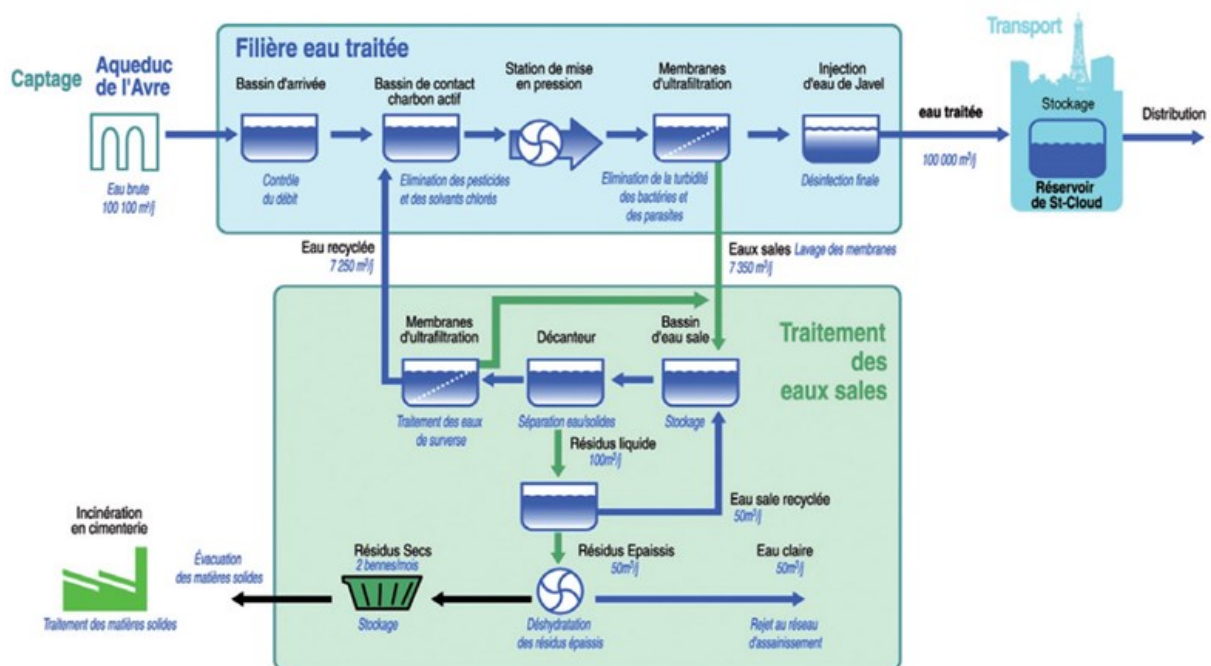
Captage

Aqueduc de l'Avre

Eau brute
100 100 m³/j

Filière eau traitée

Bassin d'arrivée
Contrôle du débit

Bassin de contact charbon actif
Elimination des pesticides et des solvants chlorés

Station de mise en pression

Membranes d'ultrafiltration
Elimination de la turbidité des bactéries et des parasites

Injection d'eau de Javel
Désinfection finale

eau traitée
100 000 m³/j

Transport

Stockage

Réservoir de St-Cloud

Distribution

Eau recyclée
7 250 m³/j

Eaux sales Lavage des membranes
7 350 m³/j

Traitement des eaux sales

Membranes d'ultrafiltration
Traitement des eaux de surverse

Décanteur
Séparation eau/solides

Bassin d'eau sale
Stockage

Résidus liquide
100m³/j

Eau sale recyclée
50m³/j

Incinération en cimenterie
Traitement des matières solides

Évacuation des matières solides

Résidus Secs
2 bennes/mois
Stockage

Résidus Epaissis
50m³/j

Déshydratation des résidus épaissis

Eau claire
50m³/j

Rejet au réseau d'assainissement